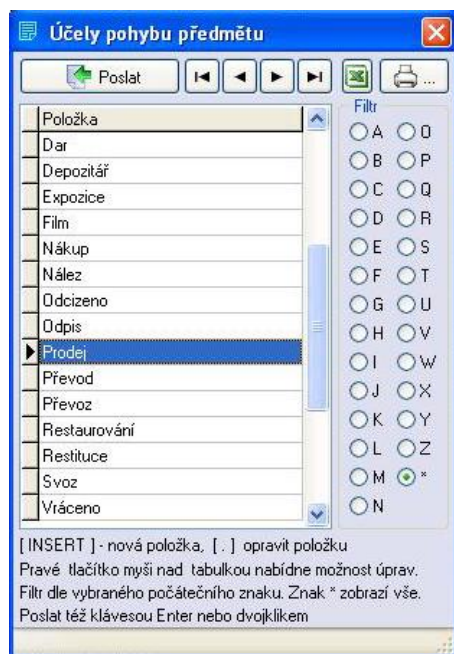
Účely pohybu předmětu

Poslat

Položka
Dar
Depozitář
Expozice
Film
Nákup
Nález
Odcizeno
Odpis
Prodej
Převod
Převoz
Restaurování
Restituce
Svoz
Vráceno

Filtr
A O
B P
C Q
D R
E S
F T
G U
H V
I W
J X
K Y
L Z
M *
N

[INSERT] - nová položka, [ . ] opravit položku
Pravé tlačítko myši nad tabulkou nabídne možnost úprav.
Filtr dle vybraného počátečního znaku. Znak * zobrazí vše.
Poslat též klávesou Enter nebo dvojklikem